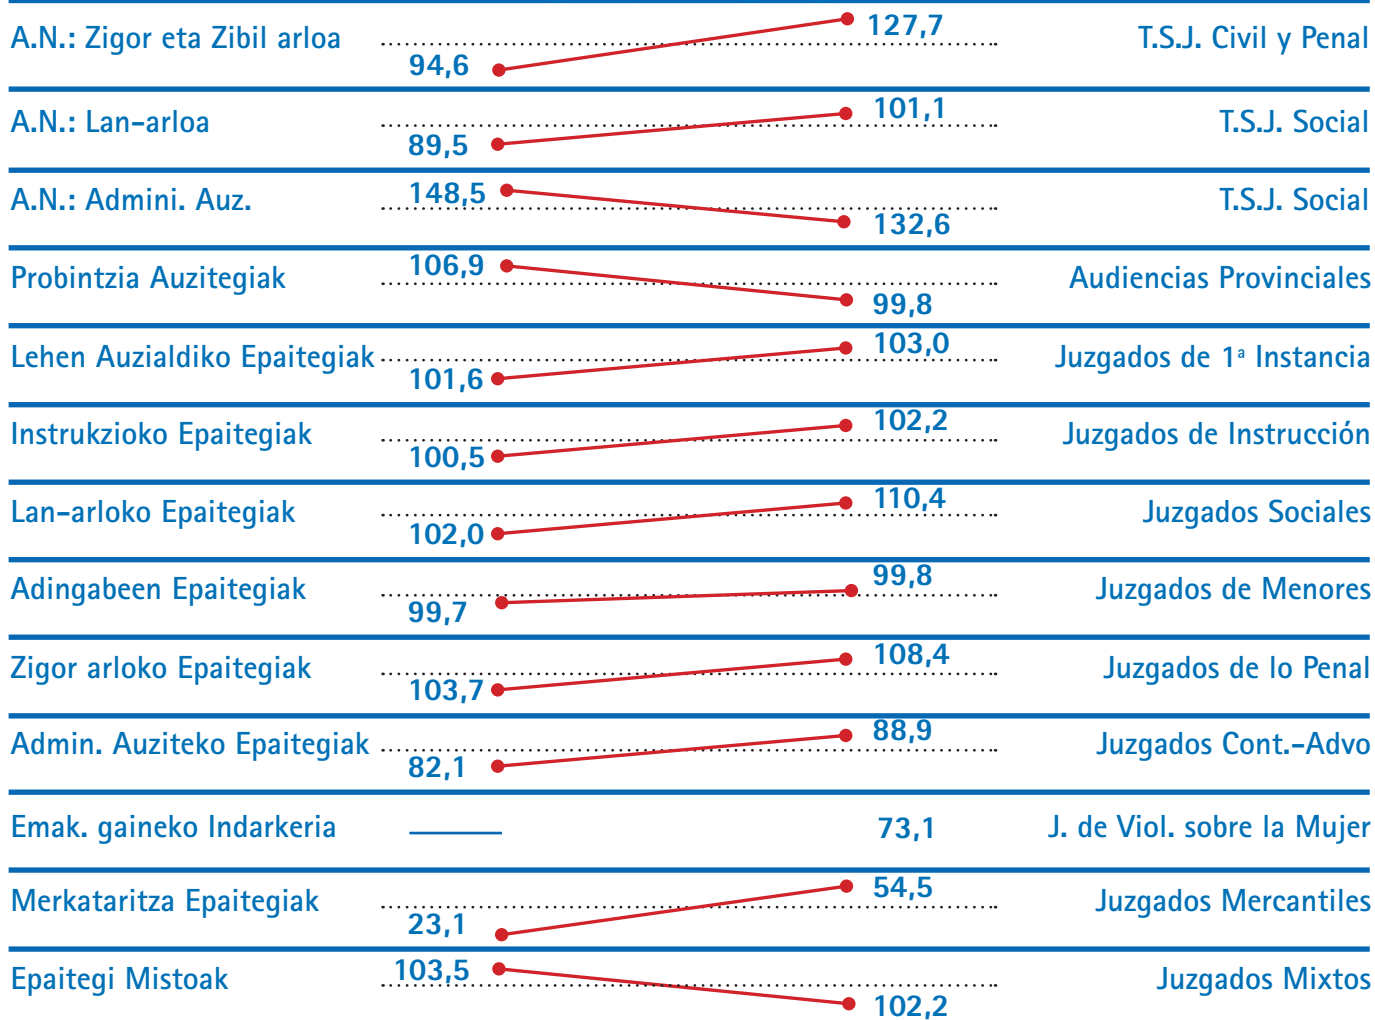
| | | | |
|---|---|---|---|
| A.N.: Zigor eta Zibil arloa | 94,6 | 127,7 | T.S.J. Civil y Penal |
| A.N.: Lan-arloa | 89,5 | 101,1 | T.S.J. Social |
| A.N.: Admini. Auz. | 148,5 | 132,6 | T.S.J. Social |
| Probintzia Auzitegiak | 106,9 | 99,8 | Audiencias Provinciales |
| Lehen Auzialdiko Epaitegiak | 101,6 | 103,0 | Juzgados de 1ª Instancia |
| Instrukzioko Epaitegiak | 100,5 | 102,2 | Juzgados de Instrucción |
| Lan-arloko Epaitegiak | 102,0 | 110,4 | Juzgados Sociales |
| Adingabeen Epaitegiak | 99,7 | 99,8 | Juzgados de Menores |
| Zigor arloko Epaitegiak | 103,7 | 108,4 | Juzgados de lo Penal |
| Admin. Auziteko Epaitegiak | 82,1 | 88,9 | Juzgados Cont.-Advo |
| Emak. gaineko Indarkeria | —— | 73,1 | J. de Viol. sobre la Mujer |
| Merkataritza Epaitegiak | 23,1 | 54,5 | Juzgados Mercantiles |
| Epaitegi Mistoak | 103,5 | 102,2 | Juzgados Mixtos |